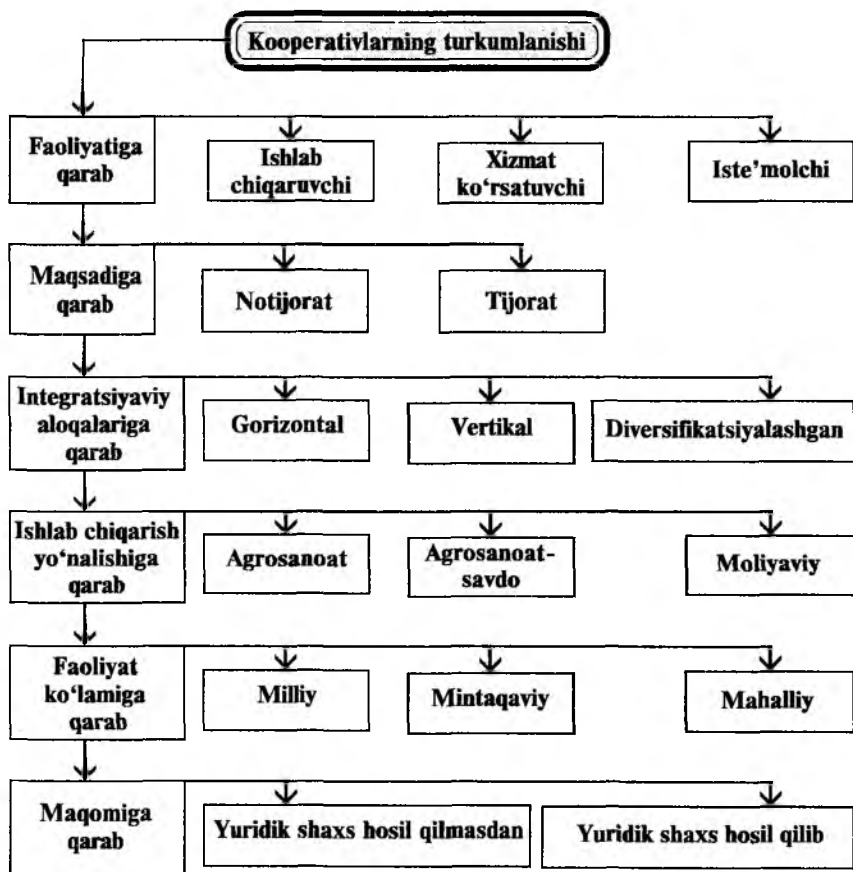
Kooperativlarning turkumlanishi

Faoliyatiga qarab

Ishlab chiqaruvchi

Xizmat ko'rsatuvchi

Iste'molchi

Maqsadiga qarab

Notijorat

Tijorat

Integratsiyaviy aloqalariga qarab

Gorizontal

Vertikal

Diversifikatsiyalashgan

Ishlab chiqarish yo'nalishiga qarab

Agrosanoat

Agrosanoat-savdo

Moliyaviy

Faoliyat ko'lamiga qarab

Milliy

Mintaqaviy

Mahalliy

Maqomiga qarab

Yuridik shaxs hosil qilmasdan

Yuridik shaxs hosil qilib